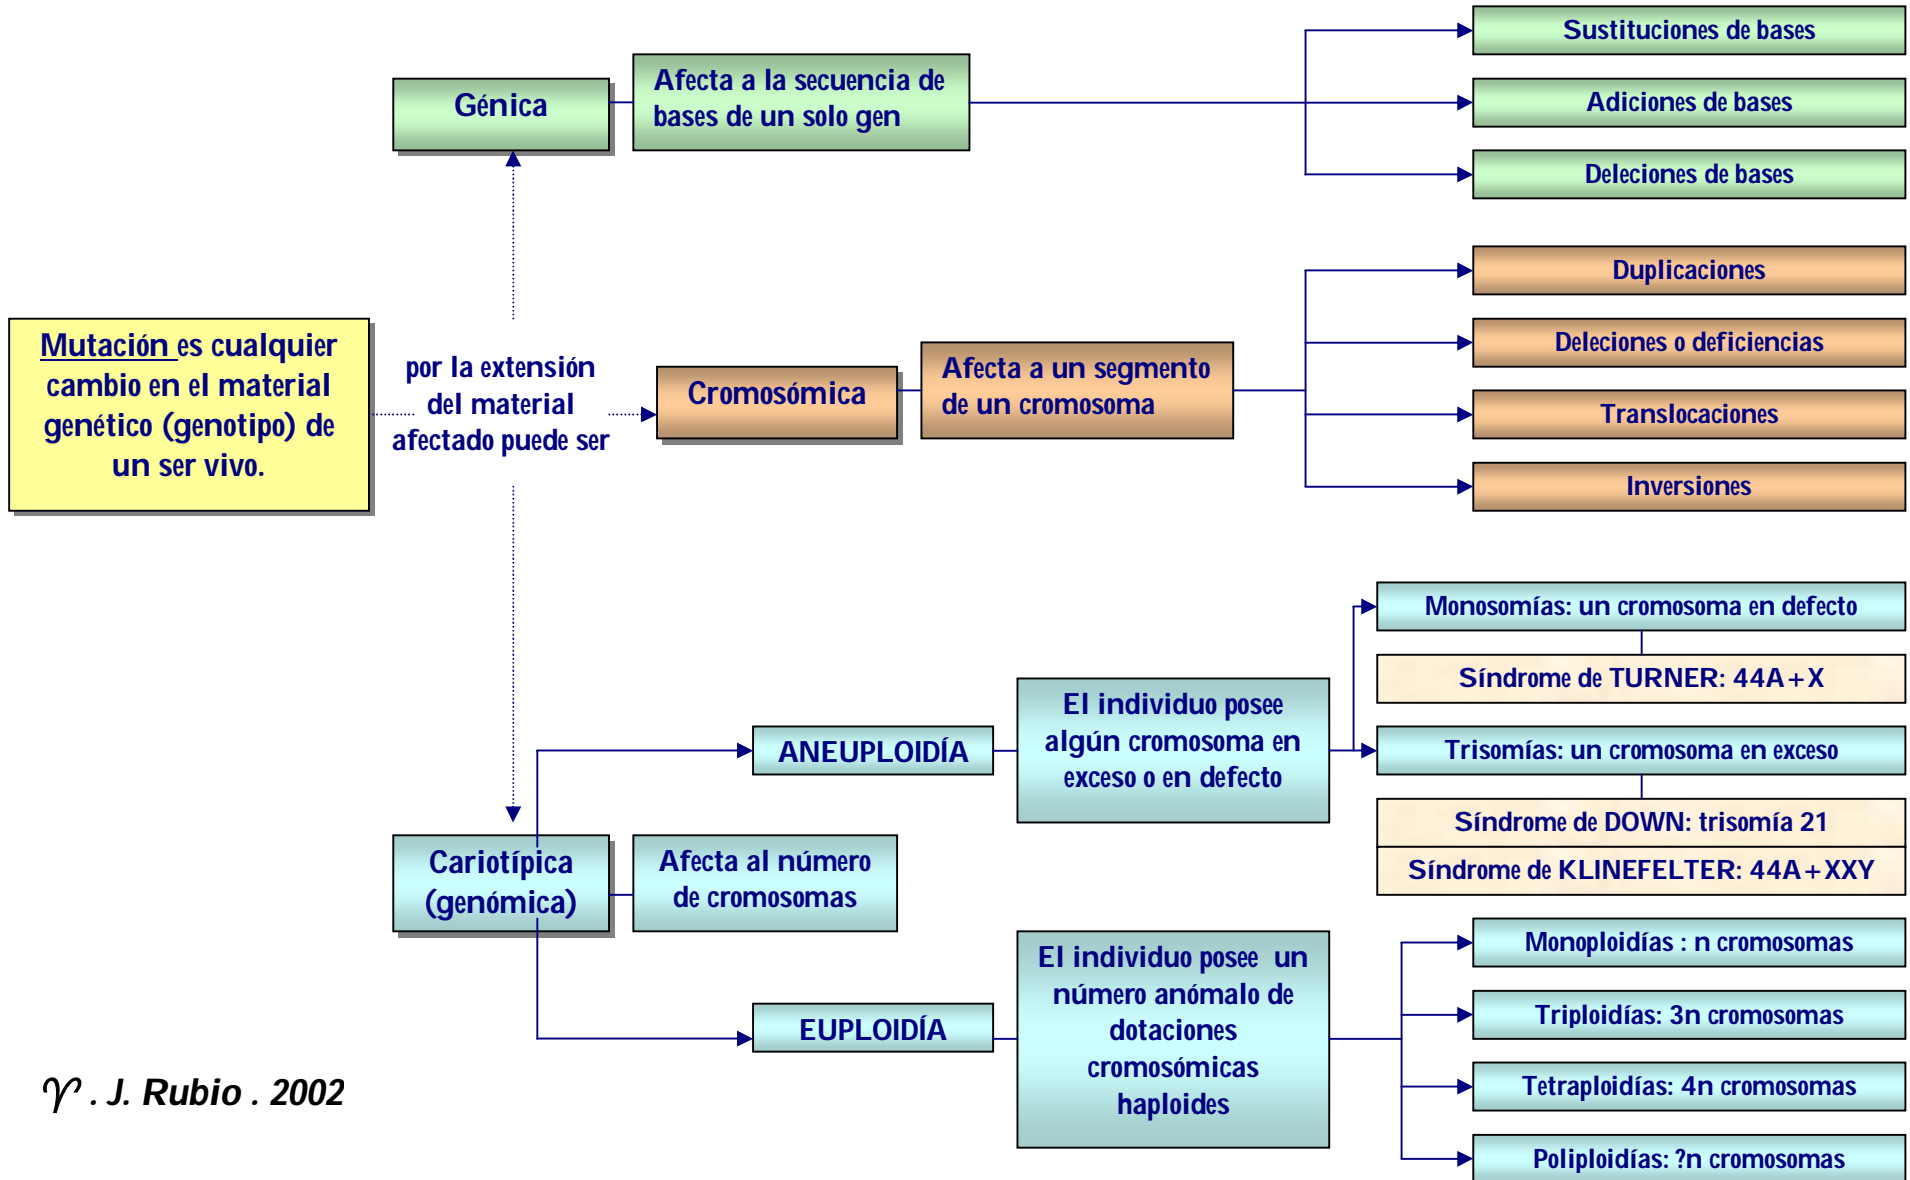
Mutación es cualquier cambio en el material genético (genotipo) de un ser vivo.

por la extensión del material afectado puede ser

Génica

Afecta a la secuencia de bases de un solo gen

Sustituciones de bases

Adiciones de bases

Deleciones de bases

Cromosómica

Afecta a un segmento de un cromosoma

Duplicaciones

Deleciones o deficiencias

Translocaciones

Inversiones

Cariotípica (genómica)

Afecta al número de cromosomas

ANEUPLOIDÍA

El individuo posee algún cromosoma en exceso o en defecto

Monosomías: un cromosoma en defecto

Síndrome de TURNER: 44A+X

Trisomías: un cromosoma en exceso

Síndrome de DOWN: trisomía 21

Síndrome de KLINEFELTER: 44A+XXY

EUPLOIDÍA

El individuo posee un número anómalo de dotaciones cromosómicas haploides

Monoploidías : n cromosomas

Triploidías: 3n cromosomas

Tetraploidías: 4n cromosomas

Poliploidías: ?n cromosomas

♈ . J. Rubio . 2002